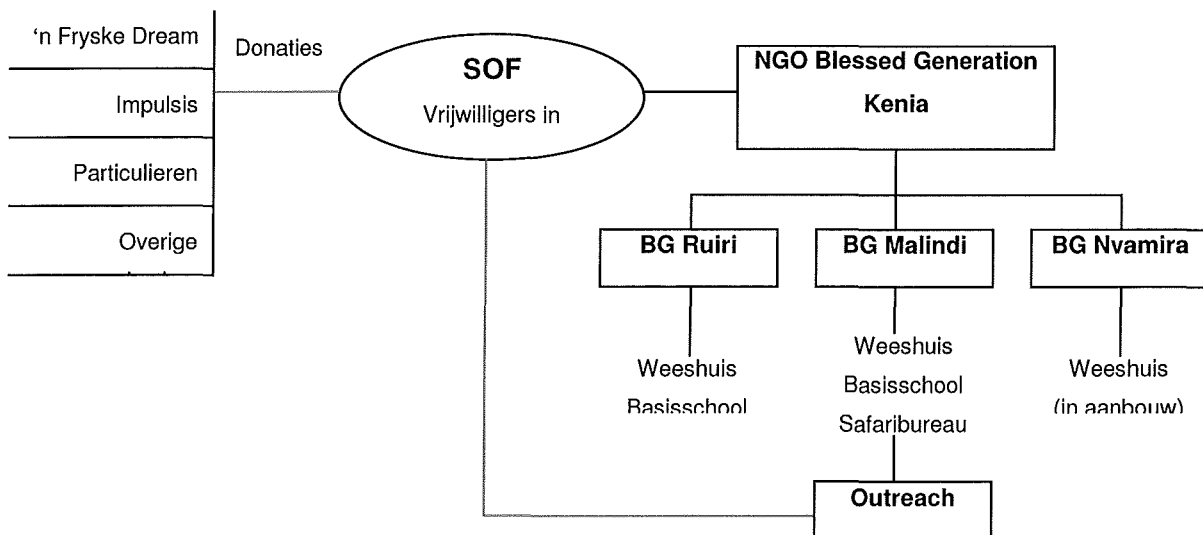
'n Fryske Dream

Impulsis

Particulieren

Overige

Donaties

SOF

Vrijwilligers in

NGO Blessed Generation Kenia

BG Ruiri

Weeshuis

Basisschool

BG Malindi

Weeshuis

Basisschool

Safaribureau

BG Nvamira

Weeshuis

(in aanbouw)

Outreach